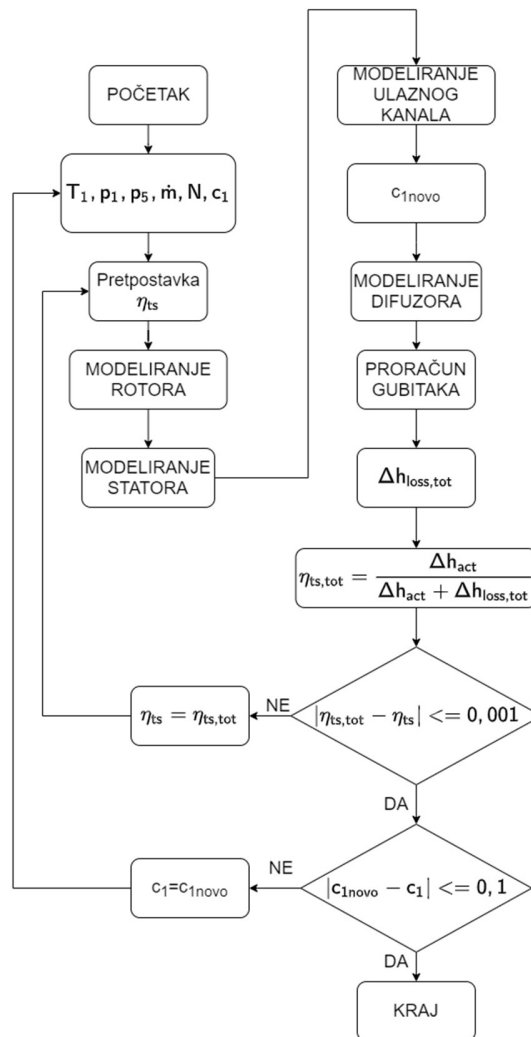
POČETAK

$T_1, p_1, p_5, \dot{m}, N, c_1$

Pretpostavka $\eta_{ts}$

MODELIRANJE ROTORA

MODELIRANJE STATORA

MODELIRANJE ULAZNOG KANALA

$c_{1novo}$

MODELIRANJE DIFUZORA

PRORAČUN GUBITAKA

$\Delta h_{loss,tot}$

$\eta_{ts,tot} = \frac{\Delta h_{act}}{\Delta h_{act} + \Delta h_{loss,tot}}$

$|\eta_{ts,tot} - \eta_{ts}| <= 0,001$

NE

$\eta_{ts} = \eta_{ts,tot}$

DA

$|c_{1novo} - c_1| <= 0,1$

NE

$c_1 = c_{1novo}$

DA

KRAJ